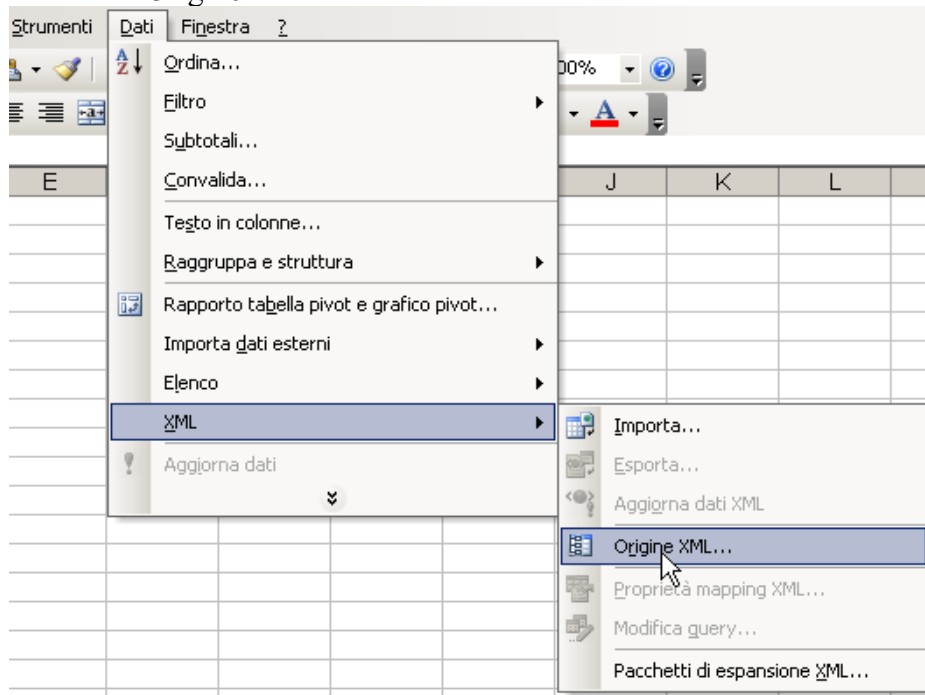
Strumenti Dati Finestra ?

00%

E J K L

Ordina...
Filtro
Subtotali...
Convalida...
Testo in colonne...
Raggruppa e struttura
Rapporto tabella pivot e grafico pivot...
Importa dati esterni
Elenco
XML
Aggiorna dati

Importa...
Esporta...
Aggiorna dati XML
Origine XML...
Proprietà mapping XML...
Modifica query...
Pacchetti di espansione XML...